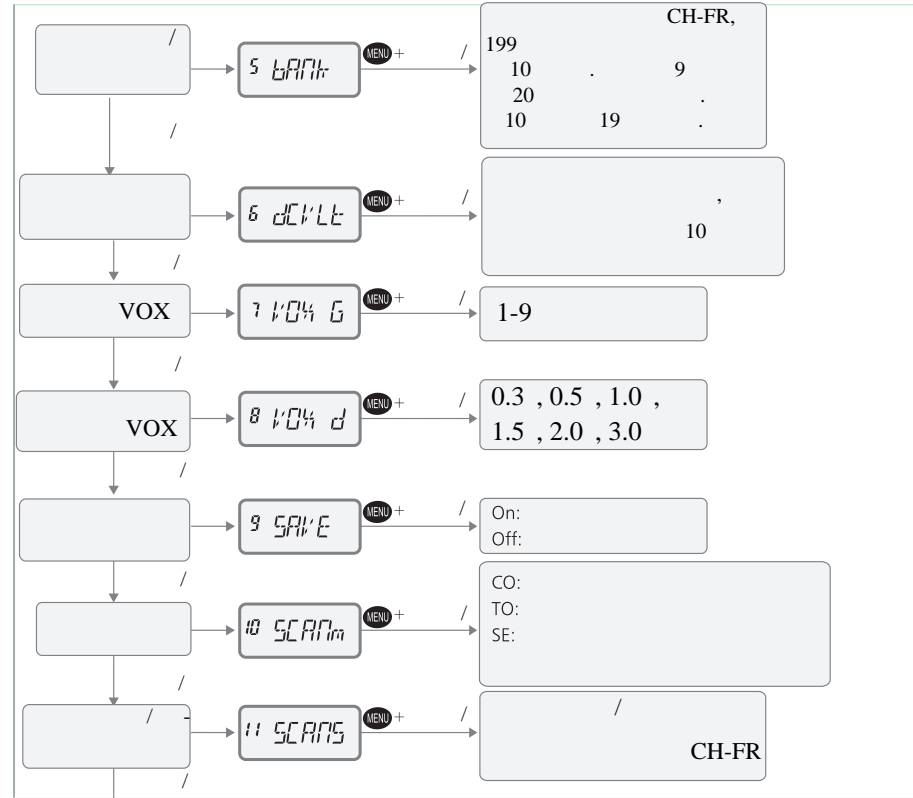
/

5 bAnk

MENU +

/

CH-FR,
199
10 . 9
20 .
10 19 .

/

6 dCVLt

MENU +

/

,
10

/

VOX

7 VOX G

MENU +

/

1-9

/

VOX

8 VOX d

MENU +

/

0.3 , 0.5 , 1.0 ,
1.5 , 2.0 , 3.0

/

9 SAVE

MENU +

/

On:
Off:

/

10 SCAnm

MENU +

/

CO:
TO:
SE:

/

/ -

11 SCAnS

MENU +

/

/
CH-FR

/